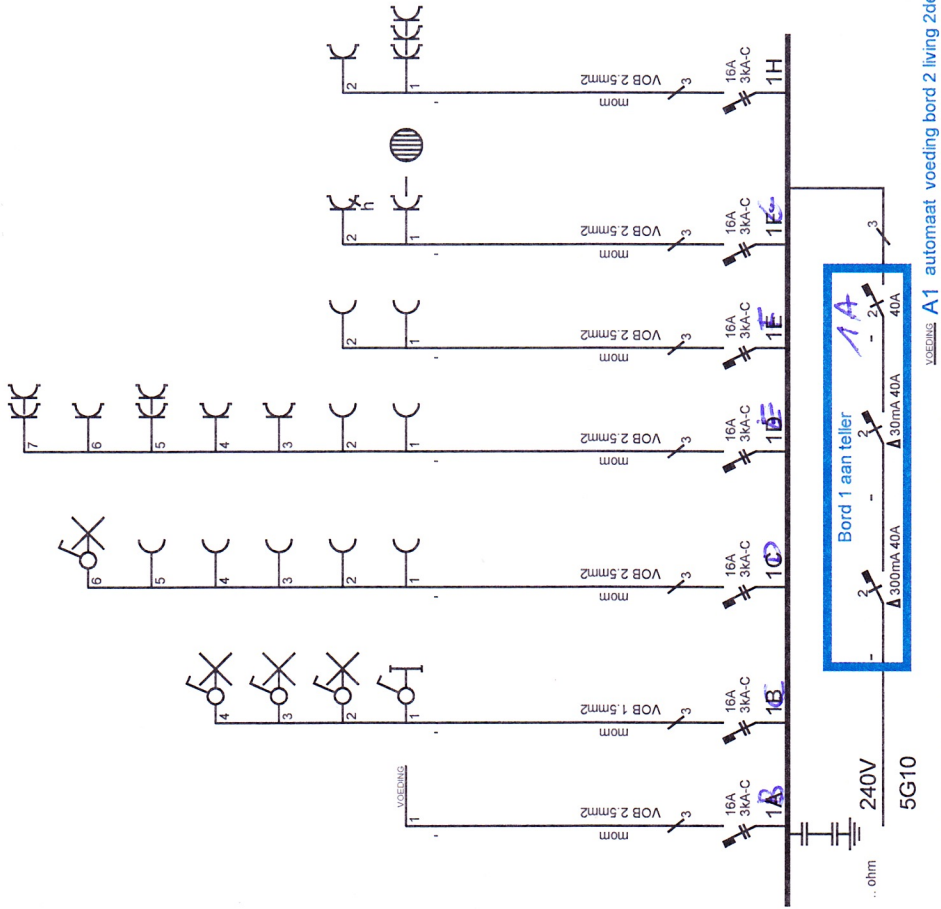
VOEDING A1 automaat voeding bord 2 living 2de

Bord 1 aan teller

300mA 40A
2
30mA 40A
2
40A
2
1A
3

240V
5G10
.. ohm

16A 3kA-C
1A
1B
VOB 2.5mm2
mom
3
VOEDING
1

16A 3kA-C
1B
1C
VOB 1.5mm2
mom
3
1
2
3
4

16A 3kA-C
1C
VOB 2.5mm2
mom
3
1
2
3
4
5
6

16A 3kA-C
1D
1E
VOB 2.5mm2
mom
3
1
2
3
4
5
6
7

16A 3kA-C
1E
VOB 2.5mm2
mom
3
1
2

16A 3kA-C
1F
VOB 2.5mm2
mom
3
1
2
h

16A 3kA-C
1H
VOB 2.5mm2
mom
3
1
2